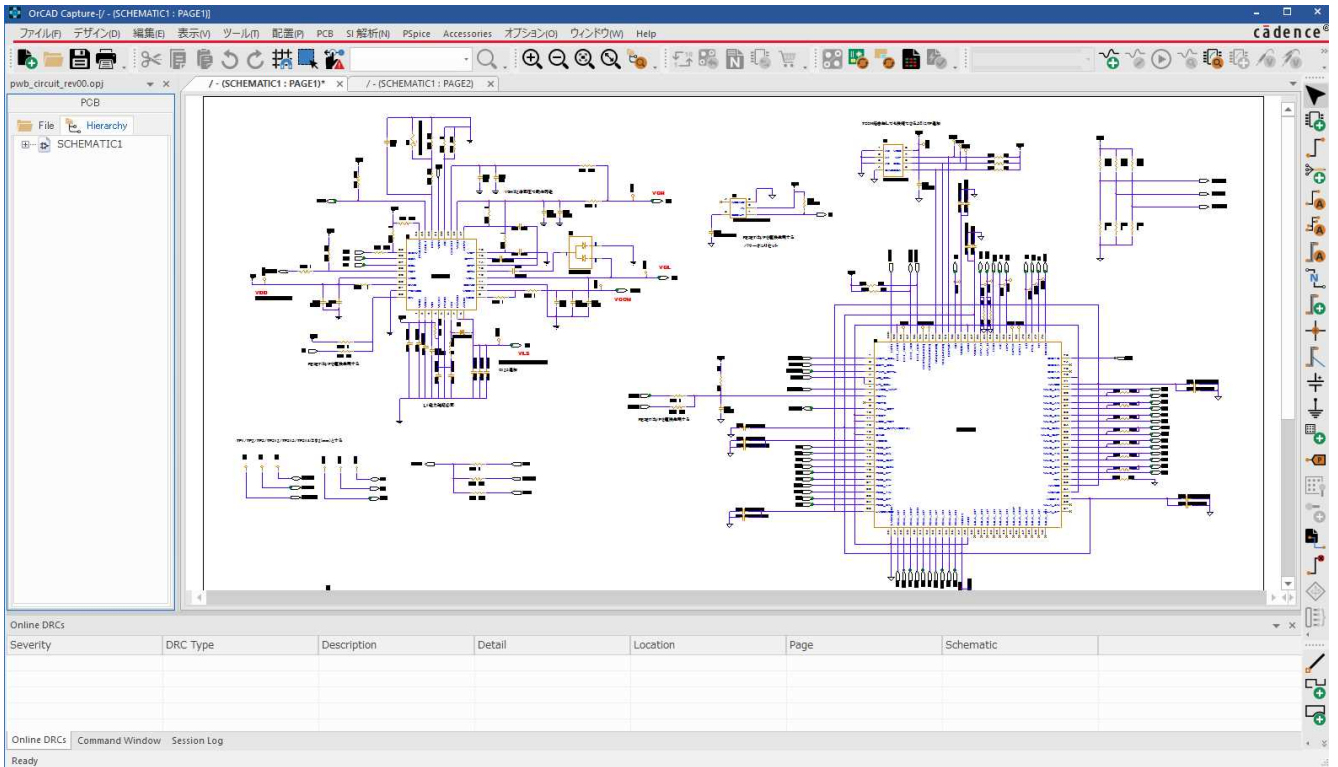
OrCAD Capture-[/ - (SCHEMATIC1 : PAGE1)]

ファイル(F) デザイン(D) 編集(E) 表示(V) ツール(T) 配置(P) PCB SI 解析(N) PSpice Accessories オプション(O) ウィンドウ(W) Help

cādence

pwb_circuit_rev00.opj

/ - (SCHEMATIC1 : PAGE1)*

/ - (SCHEMATIC1 : PAGE2)

PCB

File

Hierarchy

SCHEMATIC1

VGH

VGL

VDD

VCOM

VLS

Online DRCs

| Severity | DRC Type | Description | Detail | Location | Page | Schematic |
|---|---|---|---|---|---|---|

Online DRCs

Command Window

Session Log

Ready